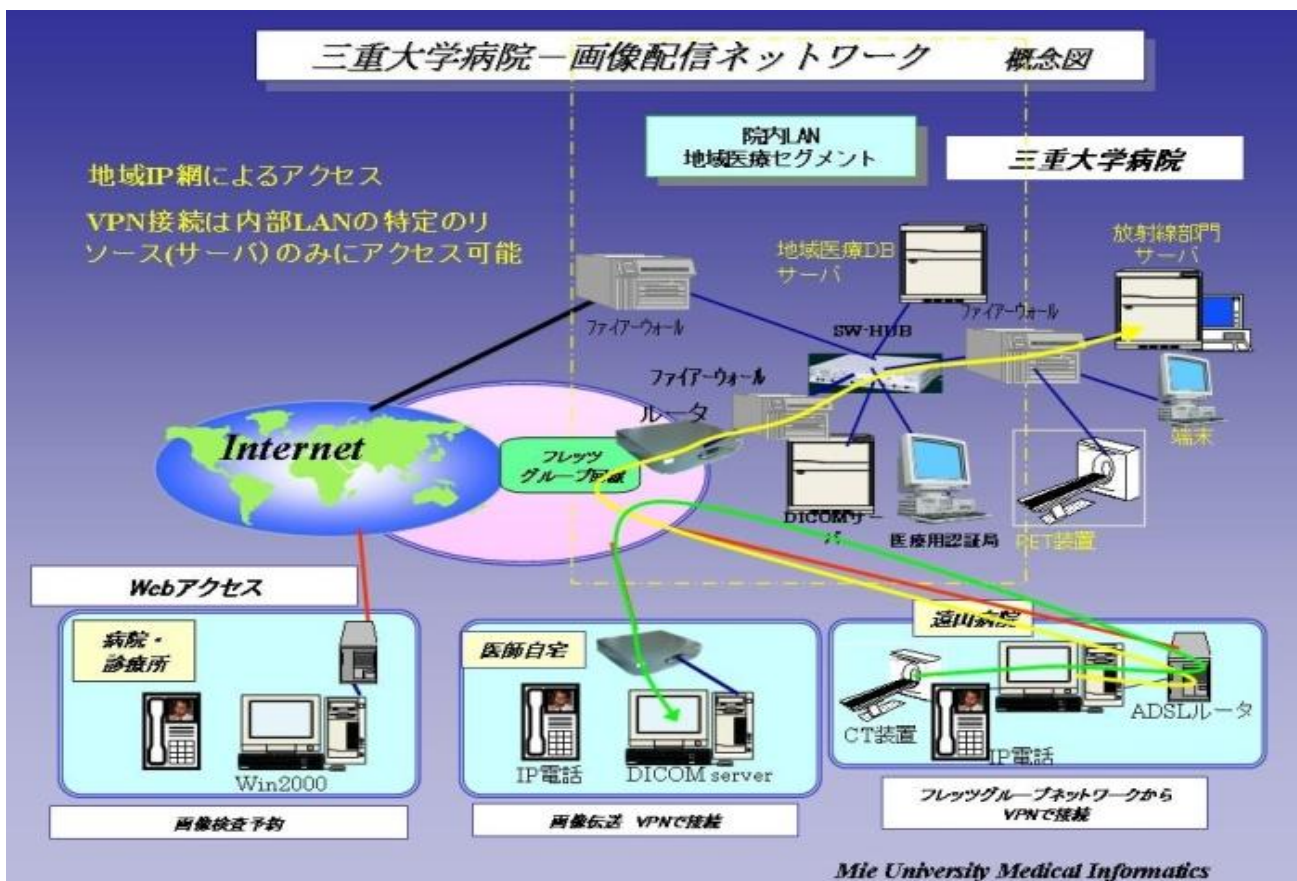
三重大学病院ー画像配信ネットワーク　概念図

院内LAN
地域医療セグメント

三重大学病院

地域IP網によるアクセス

VPN接続は内部LANの特定のリソース(サーバ)のみにアクセス可能

地域医療DB
サーバ

放射線部門
サーバ

ファイアーウォール

ファイアーウォール

SW-HUB

ファイアーウォール

ルータ

Internet

フレッツ
グループ回線

端末

DICOMサーバ

医療用認証局

PET装置

Webアクセス

病院・
診療所

Win2000

画像検査予約

医師自宅

IP電話

DICOM server

画像伝送　VPNで接続

遠TI病院

CT装置

IP電話

ADSLルータ

フレッツグループネットワークから
VPNで接続

Mie University Medical Informatics